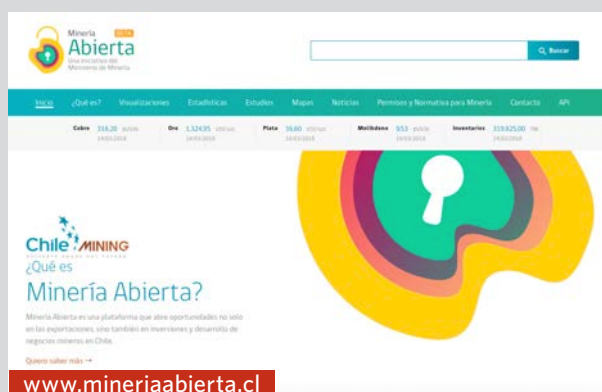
Minería BETA
Abierta
Una iniciativa del Ministerio de Minería

Buscar

Inicio ¿Qué es? Visualizaciones Estadísticas Estudios Mapas Noticias Permisos y Normativa para Minería Contacto API

Cobre 316,20 ¢USD/lb 19/03/2018 Oro 1.324,95 USD/oz 14/03/2018 Plata 16,60 USD/oz 14/03/2018 Molibdeno 9,53 ¢USD/lb 19/03/2018 Inventarios 319.925,00 TM 19/03/2018

Chile MINING

¿Qué es
Minería Abierta?

Minería Abierta es una plataforma que abre oportunidades no solo en las exportaciones, sino también en inversiones y desarrollo de negocios mineros en Chile.

Quiero saber más →

www.mineriaabierta.cl